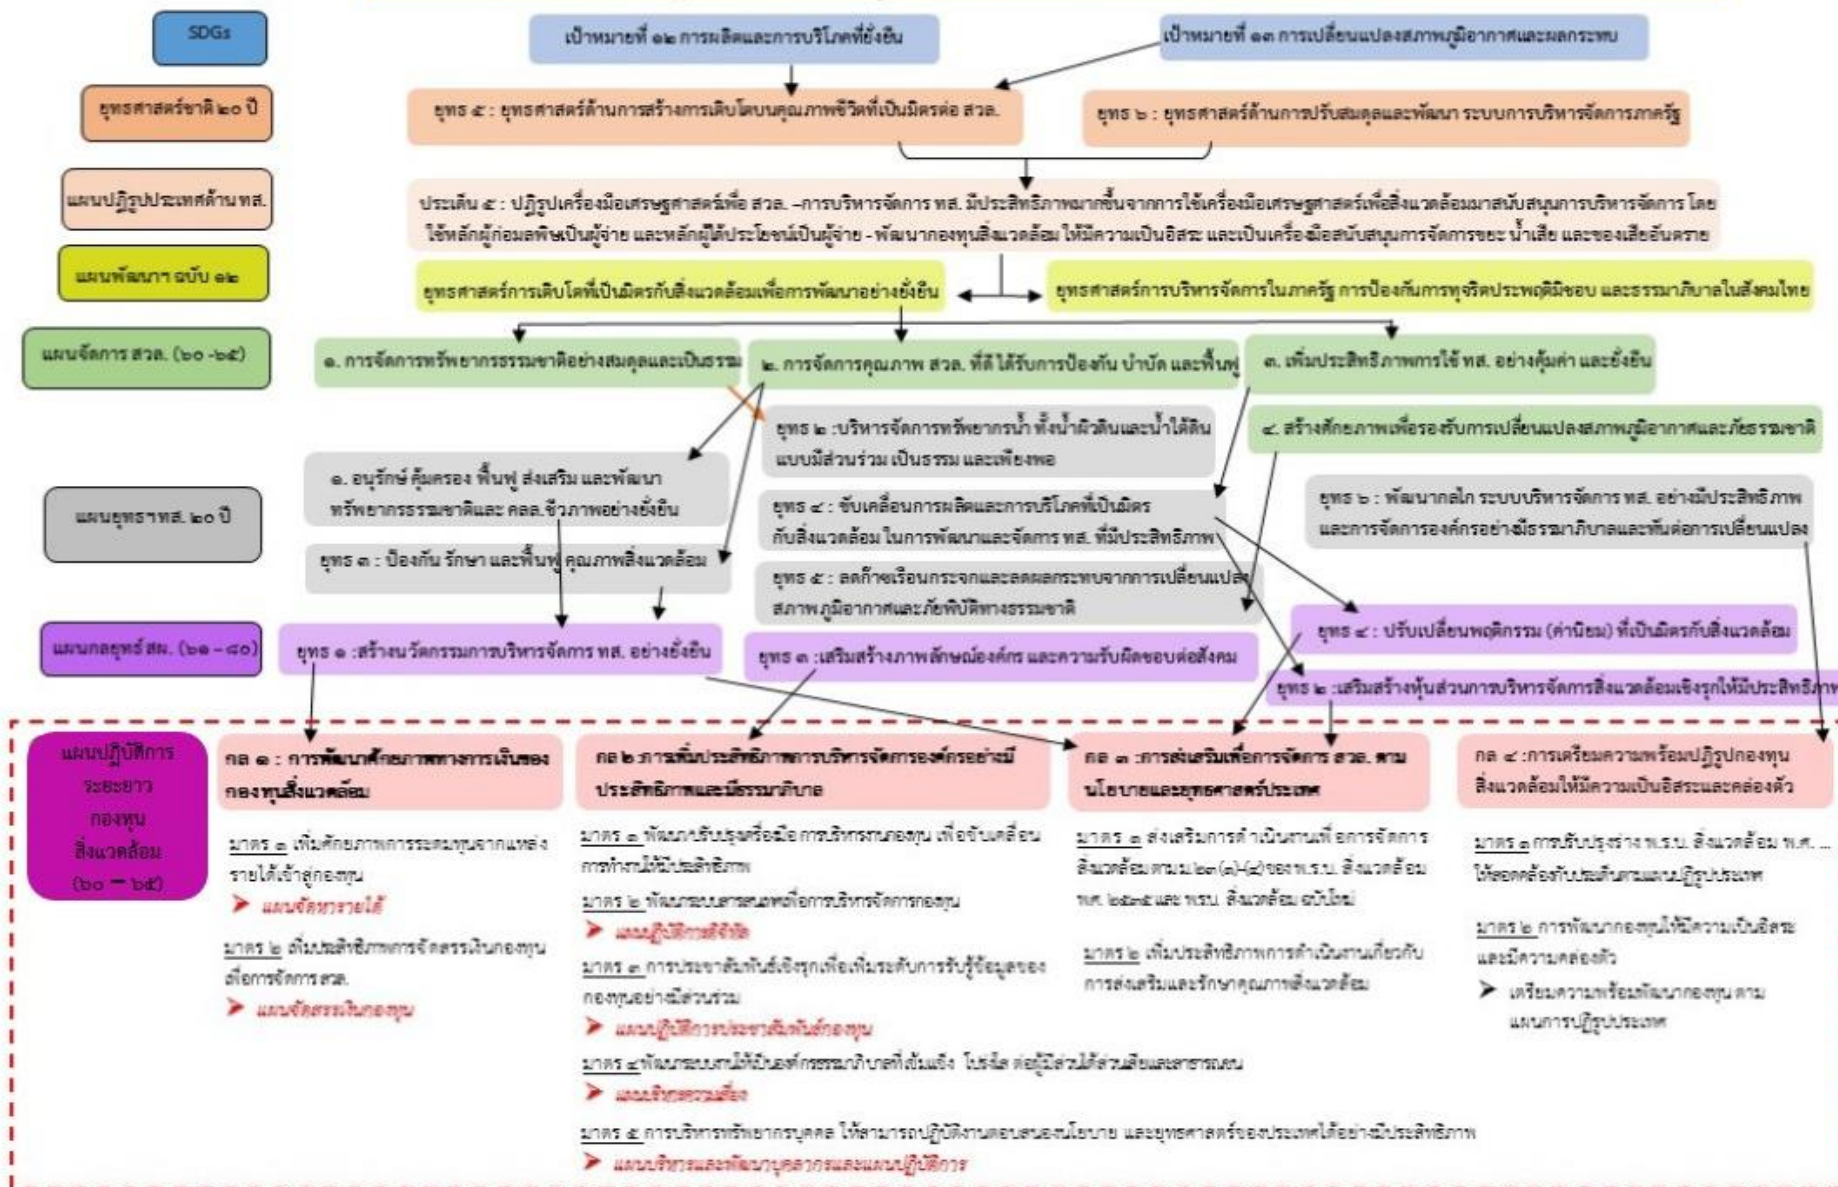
SDGs

เป้าหมายที่ ๑๒ การผลิตและการบริโภคที่ยั่งยืน

เป้าหมายที่ ๑๓ การเปลี่ยนแปลงสภาพภูมิอากาศและผลกระทบ

ยุทธศาสตร์ชาติ ๒๐ ปี

ยุทธ ๕ : ยุทธศาสตร์ด้านการสร้างการเติบโตบนคุณภาพชีวิตที่เป็นมิตรต่อ สวล.

ยุทธ ๖ : ยุทธศาสตร์ด้านการปรับสมดุลและพัฒนา ระบบการบริหารจัดการภาครัฐ

แผนปฏิรูปประเทศด้าน ทส.

ประเด็น ๕ : ปฏิรูปเครื่องมือเศรษฐศาสตร์เพื่อ สวล. –การบริหารจัดการ ทส. มีประสิทธิภาพมากขึ้นจากการใช้เครื่องมือเศรษฐศาสตร์เพื่อสิ่งแวดล้อมมาสนับสนุนการบริหารจัดการ โดยใช้หลักผู้ก่อมลพิษเป็นผู้จ่าย และหลักผู้ได้ประโยชน์เป็นผู้จ่าย - พัฒนากองทุนสิ่งแวดล้อม ให้มีความเป็นอิสระ และเป็นเครื่องมือสนับสนุนการจัดการขยะ น้ำเสีย และของเสียอันตราย

แผนพัฒนา ฉบับ ๑๒

ยุทธศาสตร์การเติบโตที่เป็นมิตรกับสิ่งแวดล้อมเพื่อการพัฒนาอย่างยั่งยืน

ยุทธศาสตร์การบริหารจัดการในภาครัฐ การป้องกันการทุจริตประพฤติมิชอบ และธรรมาภิบาลในสังคมไทย

แผนจัดการ สวล. (๖๐ -๖๔)

๑. การจัดการทรัพยากรธรรมชาติอย่างสมดุลและเป็นธรรม

๒. การจัดการคุณภาพ สวล. ที่ดี ได้รับการป้องกัน บำบัด และฟื้นฟู

๓. เพิ่มประสิทธิภาพการใช้ ทส. อย่างคุ้มค่า และยั่งยืน

ยุทธ ๒ :บริหารจัดการทรัพยากรน้ำ ทั้งน้ำผิวดินและน้ำใต้ดิน แบบมีส่วนร่วม เป็นธรรม และเพียงพอ

๔. สร้างศักยภาพเพื่อรองรับการเปลี่ยนแปลงสภาพภูมิอากาศและภัยธรรมชาติ

แผนยุทธ ทส. ๒๐ ปี

๑. อนุรักษ์ คุ้มครอง ฟื้นฟู ส่งเสริม และพัฒนา ทรัพยากรธรรมชาติและ คลล.ชีวภาพอย่างยั่งยืน

ยุทธ ๔ : ขับเคลื่อนการผลิตและการบริโภคที่เป็นมิตรกับสิ่งแวดล้อม ในการพัฒนาและจัดการ ทส. ที่มีประสิทธิภาพ

ยุทธ ๖ : พัฒนากลไก ระบบบริหารจัดการ ทส. อย่างมีประสิทธิภาพ และการจัดการองค์กรอย่างมีธรรมาภิบาลและทันต่อการเปลี่ยนแปลง

ยุทธ ๓ : ป้องกัน รักษา และฟื้นฟู คุณภาพสิ่งแวดล้อม

ยุทธ ๕ : ลดก๊าซเรือนกระจกและลดผลกระทบจากการเปลี่ยนแปลงสภาพภูมิอากาศและภัยพิบัติทางธรรมชาติ

แผนกลยุทธ์ สผ. (๖๑ – ๘๐)

ยุทธ ๑ :สร้างนวัตกรรมการบริหารจัดการ ทส. อย่างยั่งยืน

ยุทธ ๓ :เสริมสร้างภาพลักษณ์องค์กร และความรับผิดชอบต่อสังคม

ยุทธ ๔ : ปรับเปลี่ยนพฤติกรรม (ค่านิยม) ที่เป็นมิตรกับสิ่งแวดล้อม

ยุทธ ๒ :เสริมสร้างหุ้นส่วนการบริหารจัดการสิ่งแวดล้อมเชิงรุกให้มีประสิทธิภาพ

แผนปฏิบัติการระยะยาว กองทุนสิ่งแวดล้อม (๖๐ – ๖๔)

กล ๑ : การพัฒนาศักยภาพทางการเงินของกองทุนสิ่งแวดล้อม

มาตร ๑ เพิ่มศักยภาพการระดมทุนจากแหล่งรายได้เข้าสู่กองทุน
➤ แผนจัดหารายได้

มาตร ๒ เพิ่มประสิทธิภาพการจัดสรรเงินกองทุนเพื่อการจัดการ สวล.
➤ แผนจัดสรรเงินกองทุน

กล ๒ :การเพิ่มประสิทธิภาพการบริหารจัดการองค์กรอย่างมีประสิทธิภาพและมีธรรมาภิบาล

มาตร ๑ พัฒนาปรับปรุงเครื่องมือการบริหารกองทุน เพื่อขับเคลื่อนการทำงานให้มีประสิทธิภาพ

มาตร ๒ พัฒนาระบบสารสนเทศเพื่อการบริหารจัดการกองทุน
➤ แผนปฏิบัติการดิจิทัล

มาตร ๓ การประชาสัมพันธ์เชิงรุกเพื่อเพิ่มระดับการรับรู้ข้อมูลของกองทุนอย่างมีส่วนร่วม
➤ แผนปฏิบัติการประชาสัมพันธ์กองทุน

มาตร ๔ พัฒนาระบบงานให้เป็นองค์กรธรรมาภิบาลที่เข้มแข็ง โปร่งใส ต่อผู้มีส่วนได้ส่วนเสียและสาธารณะ
➤ แผนบริหารความเสี่ยง

มาตร ๕ การบริหารทรัพยากรบุคคล ให้สามารถปฏิบัติงานตอบสนองนโยบาย และยุทธศาสตร์ของประเทศได้อย่างมีประสิทธิภาพ
➤ แผนบริหารและพัฒนาบุคลากรและแผนปฏิบัติการ

กล ๓ :การส่งเสริมเพื่อการจัดการ สวล. ตามนโยบายและยุทธศาสตร์ประเทศ

มาตร ๑ ส่งเสริมการดำเนินงานเพื่อการจัดการสิ่งแวดล้อม ตาม ม.๒๓ (๑)-(๕) ของพ.ร.บ. สิ่งแวดล้อม พ.ศ. ๒๕๓๕ และ พรบ. สิ่งแวดล้อม ฉบับใหม่

มาตร ๒ เพิ่มประสิทธิภาพการดำเนินงานเกี่ยวกับการส่งเสริมและรักษาคุณภาพสิ่งแวดล้อม

กล ๔ :การเตรียมความพร้อมปฏิรูปกองทุนสิ่งแวดล้อมให้มีความเป็นอิสระและคล่องตัว

มาตร ๑ การปรับปรุงร่าง พ.ร.บ. สิ่งแวดล้อม พ.ศ. ... ให้สอดคล้องกับประเด็นตามแผนปฏิรูปประเทศ

มาตร ๒ การพัฒนากองทุนให้มีความเป็นอิสระและมีความคล่องตัว
➤ เตรียมความพร้อมพัฒนากองทุน ตามแผนการปฏิรูปประเทศ